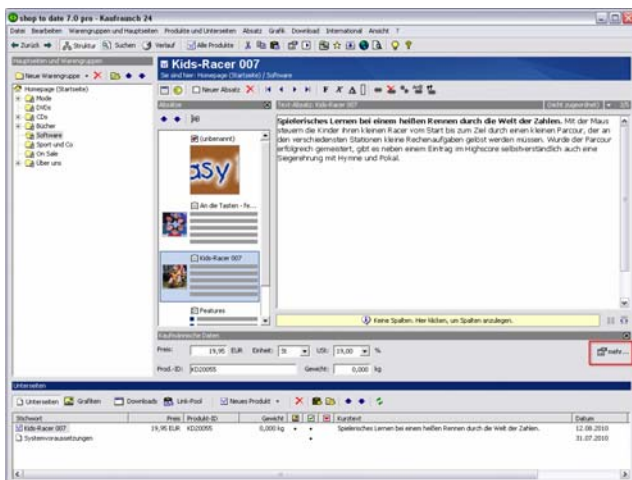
shop to date 7.0 pro - Kaufrausch 24

Datei Bearbeiten Warengruppen und Hauptseiten Produkte und Unterseiten Absatz Grafik Download International Ansicht ?

Zurück Struktur Suchen Verlauf Alle Produkte

Hauptseiten und Warengruppen

Neue Warengruppe

Homepage (Startseite)
Mode
DVDs
CDs
Bücher
Software
Sport und Co
On Sale
Über uns

Kids-Racer 007

Sie sind hier: Homepage (Startseite) / Software

Neuer Absatz

Absätze

(unbenannt)

asy

An die Tasten - fe...

Kids-Racer 007

Features

Text-Absatz: Kids-Racer 007

Spielerisches Lernen bei einem heißen Rennen durch die Welt der Zahlen. Mit der Maus steuern die Kinder ihren kleinen Racer vom Start bis zum Ziel durch einen kleinen Parcour, an den verschiedensten Stationen kleine Rechenaufgaben gelöst werden müssen. Wurde der Parcour erfolgreich gemeistert, gibt es neben einem Eintrag im Highscore selbstverständlich auch eine Siegerehrung mit Hymne und Pokal.

Keine Spalten. Hier klicken, um Spalten anzulegen.

Kaufmännische Daten

Preis: 19,95 EUR Einheit: St USt: 19,00 %

Prod.-ID: KD20055 Gewicht: 0,000 kg

mehr...

Unterseiten

Unterseiten Grafiken Downloads Link-Pool Neues Produkt

| Stichwort | Preis | Produkt-ID | Gewicht | | Kurztext | Datum |
|---|---|---|---|---|---|---|
| Kids-Racer 007 | 19,95 EUR | KD20055 | 0,000 kg | | Spielerisches Lernen bei einem heißen Rennen durch die Welt der Zahlen. | 12.08.2010 |
| Systemvoraussetzungen | | | | | | 31.07.2010 |